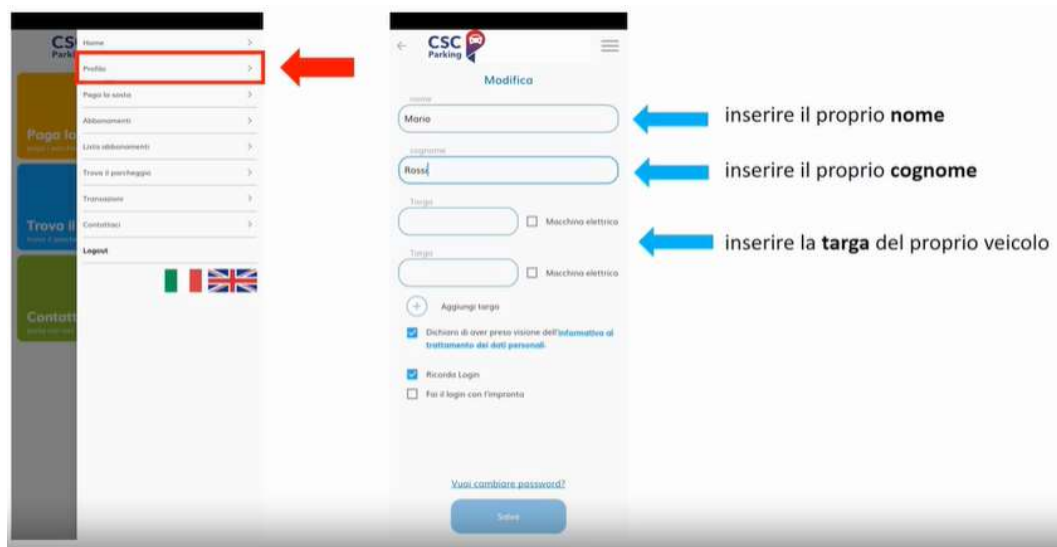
CSC
Parking

Paga la

Trova il

Contatt

Home
Profilo
Paga la sosta
Abbonamenti
Lista abbonamenti
Trova il parcheggio
Transazioni
Contattaci
Logout

CSC
Parking

Modifica

nome
Mario

cognome
Rossi

Targa
Macchina elettrica

Targa
Macchina elettrica

Aggiungi targa

Dichiaro di aver preso visione dell'informativa al trattamento dei dati personali.

Ricorda Login

Fai il login con l'impronta

Vuoi cambiare password?

Salva

inserire il proprio **nome**

inserire il proprio **cognome**

inserire la **targa** del proprio veicolo